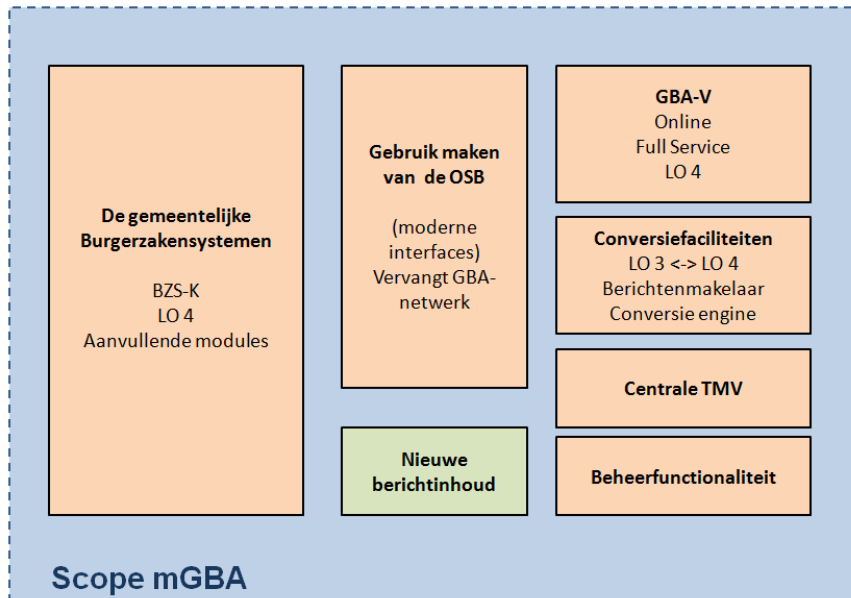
De gemeentelijke Burgerzakensystemen

BZS-K
LO 4
Aanvullende modules

Gebruik maken van de OSB

(moderne interfaces)
Vervangt GBA-netwerk

GBA-V
Online
Full Service
LO 4

Conversiefaciliteiten
LO 3 <-> LO 4
Berichtenmakelaar
Conversie engine

Centrale TMV

Nieuwe berichtinhoud

Beheerfunctionaliteit

Scope mGBA